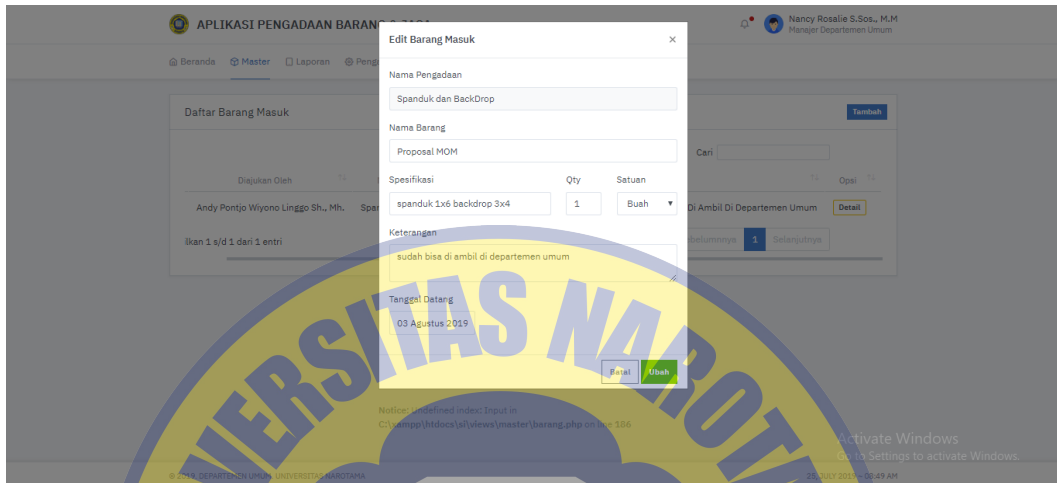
APLIKASI PENGADAAN BARANG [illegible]

Nancy Rosalie S.Sos., M.M
Manajer Departemen Umum

Beranda Master Laporan Peng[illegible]

Daftar Barang Masuk

Tambah

Cari

Diajukan Oleh

Opsi

Andy Pontjo Wiyono Linggo Sh., Mh. Spa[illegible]

Di Ambil Di Departemen Umum

Detail

lkan 1 s/d 1 dari 1 entri

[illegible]belumnya 1 Selanjutnya

Edit Barang Masuk

×

Nama Pengadaan

Spanduk dan BackDrop

Nama Barang

Proposal MOM

Spesifikasi

spanduk 1x6 backdrop 3x4

Qty

1

Satuan

Buah

Keterangan

sudah bisa di ambil di departemen umum

Tanggal Datang

03 Agustus 2019

Batal

Ubah

Notice: Undefined index: Input in C:\xampp\htdocs\si\views\master\barang.php on line 186

© 2019. DEPARTEMEN UMUM UNIVERSITAS NAROTAMA

25 JULY 2019 - 08:49 AM

Activate Windows
Go to Settings to activate Windows.

UNIVERSITAS NAROTAMA